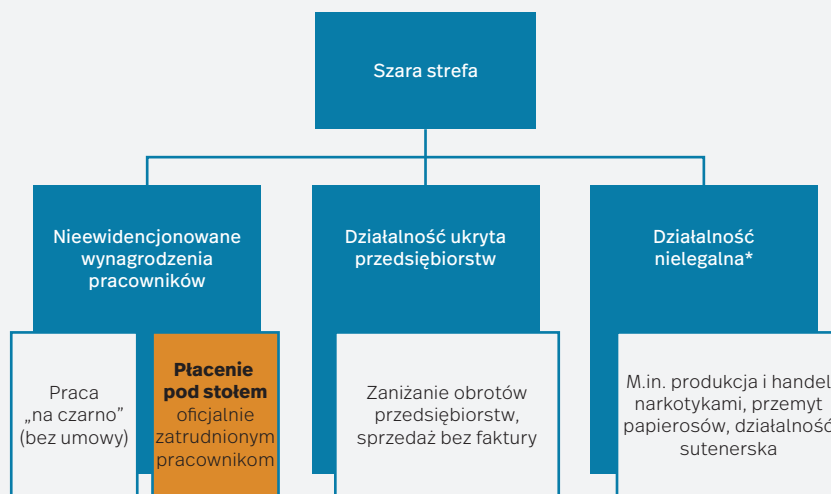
Szara strefa

Nieewidencjonowane wynagrodzenia pracowników

Praca „na czarno” (bez umowy)

**Płacenie pod stołem** oficjalnie zatrudnionym pracownikom

Działalność ukryta przedsiębiorstw

Zaniżanie obrotów przedsiębiorstw, sprzedaż bez faktury

Działalność nielegalna*

M.in. produkcja i handel narkotykami, przemyt papierosów, działalność sutenerska